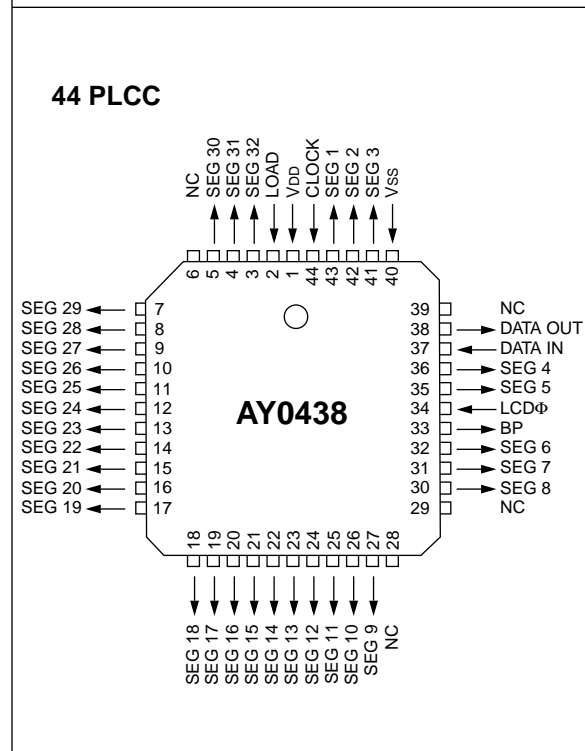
44 PLCC

NC
SEG 30
SEG 31
SEG 32
LOAD
$V_{DD}$
CLOCK
SEG 1
SEG 2
SEG 3
$V_{SS}$

6 5 4 3 2 1 44 43 42 41 40

SEG 29 7
SEG 28 8
SEG 27 9
SEG 26 10
SEG 25 11
SEG 24 12
SEG 23 13
SEG 22 14
SEG 21 15
SEG 20 16
SEG 19 17

AY0438

39 NC
38 DATA OUT
37 DATA IN
36 SEG 4
35 SEG 5
34 LCDΦ
33 BP
32 SEG 6
31 SEG 7
30 SEG 8
29 NC

18 19 20 21 22 23 24 25 26 27 28

SEG 18
SEG 17
SEG 16
SEG 15
SEG 14
SEG 13
SEG 12
SEG 11
SEG 10
SEG 9
NC